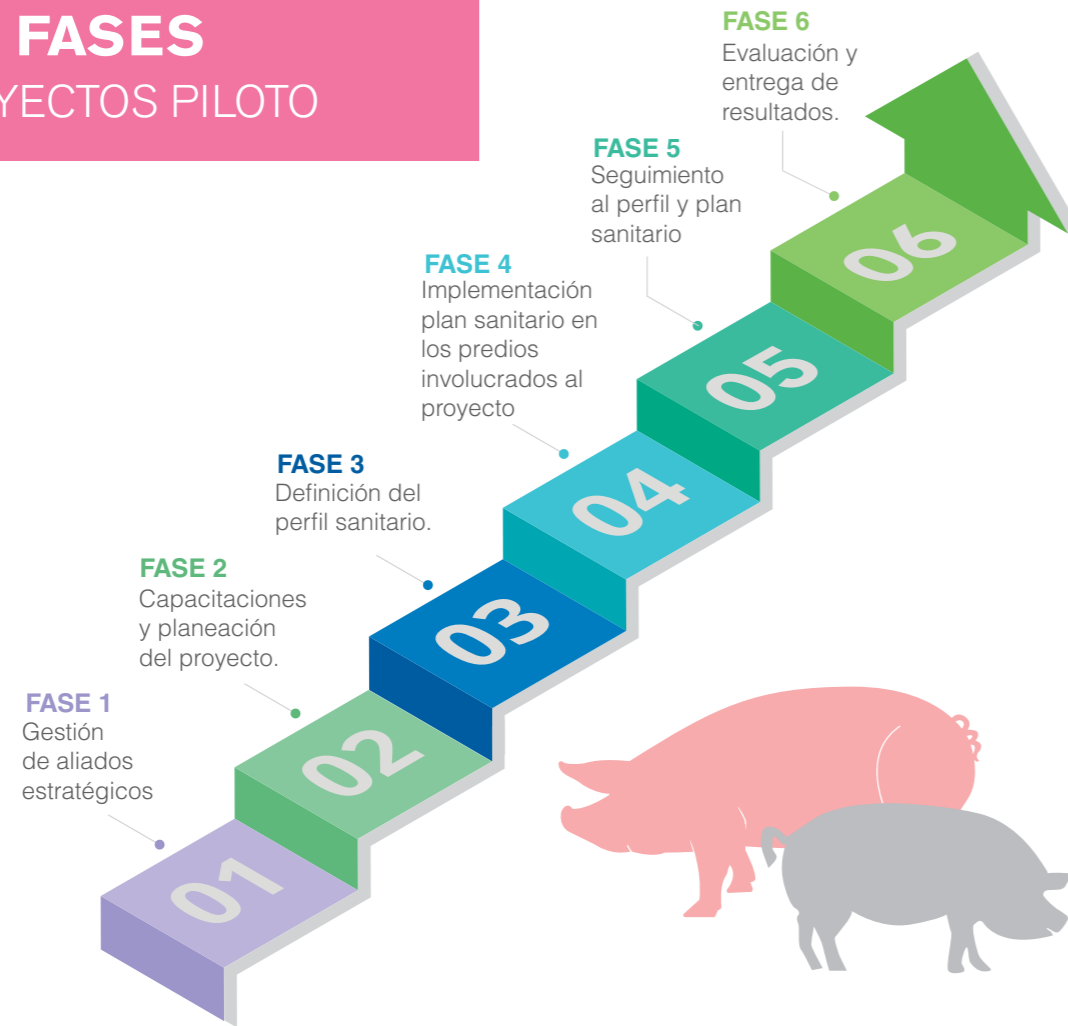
FASES
YECTOS PILOTO

FASE 6
Evaluación y entrega de resultados.

FASE 5
Seguimiento al perfil y plan sanitario

FASE 4
Implementación plan sanitario en los predios involucrados al proyecto

FASE 3
Definición del perfil sanitario.

FASE 2
Capacitaciones y planeación del proyecto.

FASE 1
Gestión de aliados estratégicos

06
05
04
03
02
01